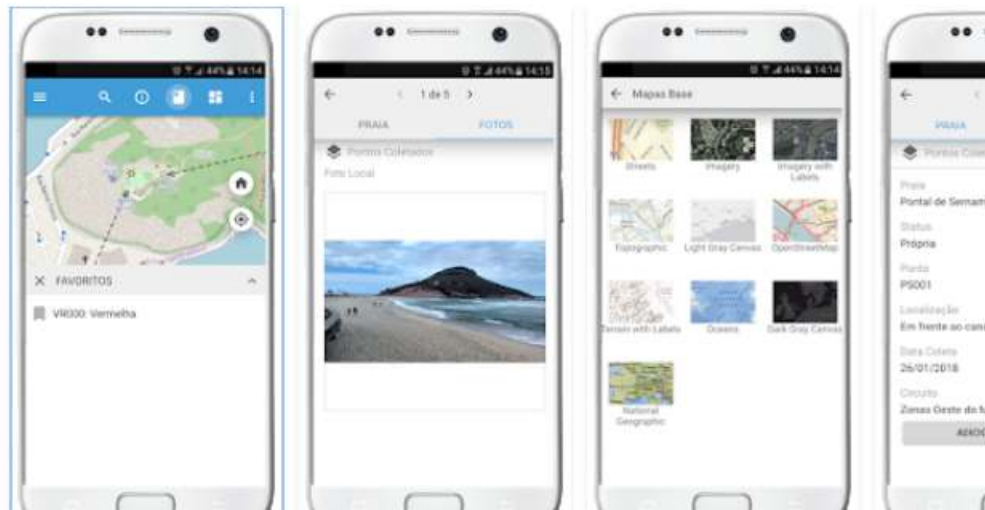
44% 14:14

FAVORITOS

VR000: Vermelha

44% 14:15

1 de 5

PRAIA

FOTOS

Pontos Coletados

Foto Local

44% 14:14

Mapas Base

Streets

Imagery

Imagery with Labels

Topographic

Light Gray Canvas

OpenStreetMap

Terrain with Labels

Oceans

Dark Gray Canvas

National Geographic

PRAIA

Pontos Cole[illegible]

Praia

Pontal de Sernam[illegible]

Status

Própria

Ponto

PS001

Localização

Em frente ao cana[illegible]

Data Coleta

26/01/2018

Circuito

Zonas Oeste do M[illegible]

ADICI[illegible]